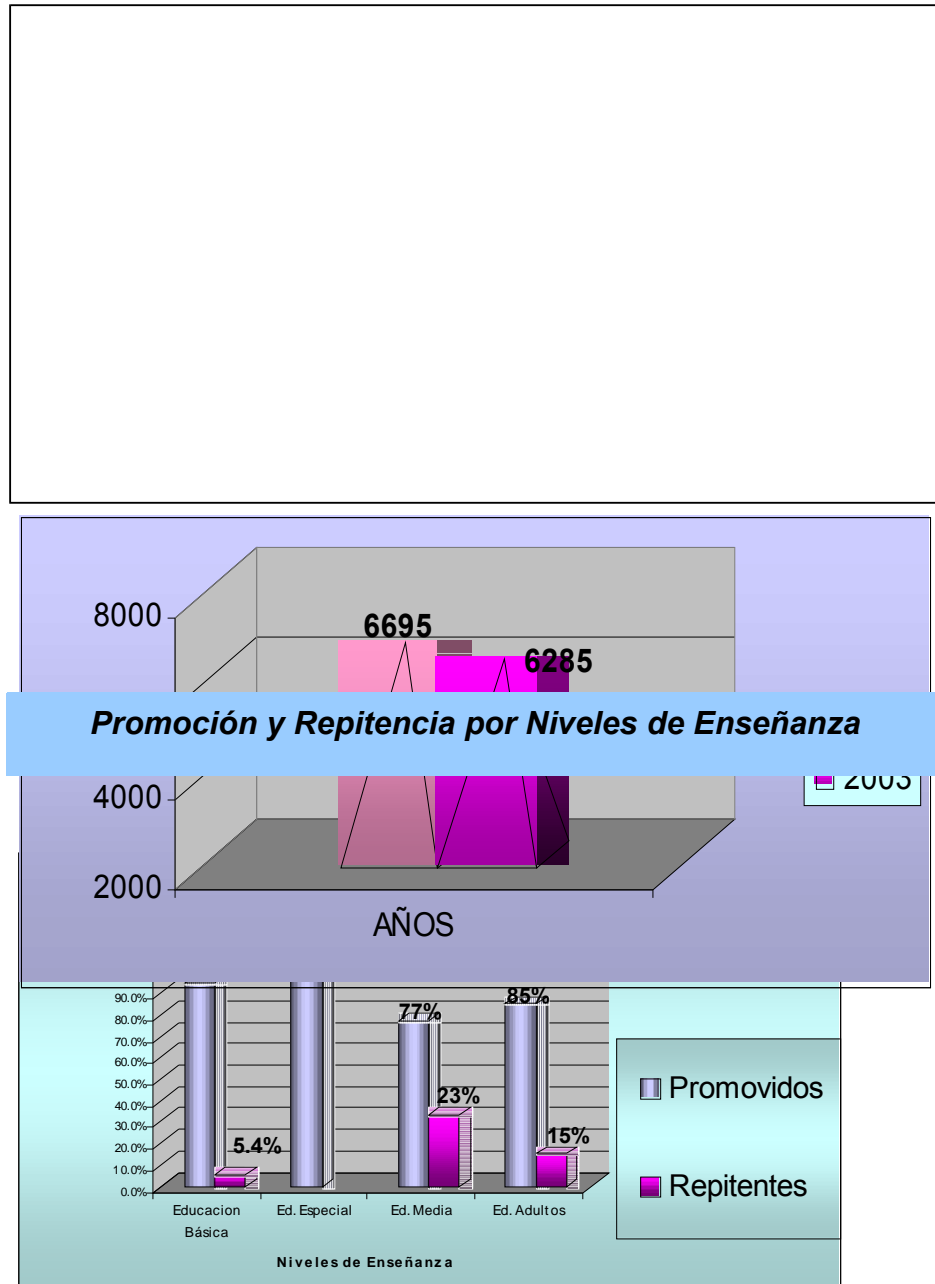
8000
6695
6285
Promoción y Repitencia por Niveles de Enseñanza
4000
2003
2000
AÑOS
90.0%
80.0%
70.0%
60.0%
50.0%
40.0%
30.0%
20.0%
10.0%
0.0%
77%
85%
23%
5.4%
15%
Educacion Básica
Ed. Especial
Ed. Media
Ed. Adultos
Niveles de Enseñanza
Promovidos
Repitentes